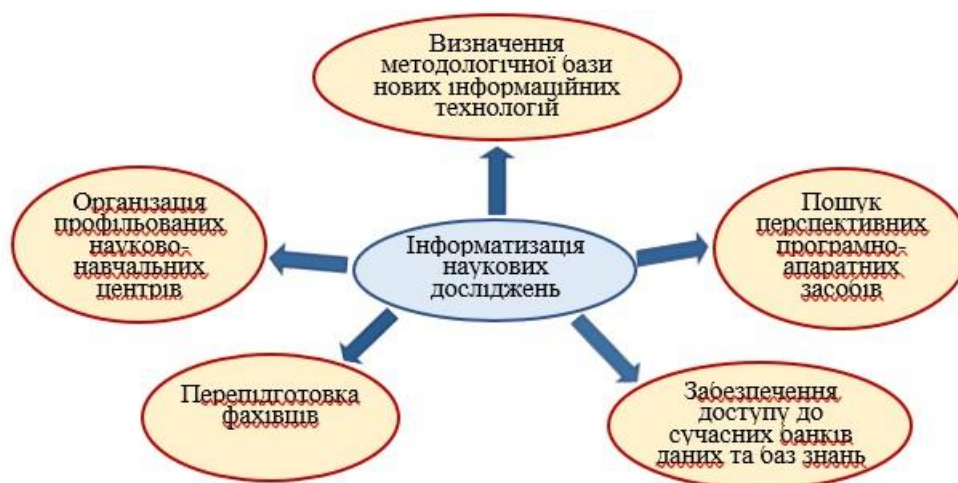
Визначення методологічної бази нових інформаційних технологій

Організація профільованих науково-навчальних центрів

Інформатизація наукових досліджень

Пошук перспективних програмно-апаратних засобів

Перепідготовка фахівців

Забезпечення доступу до сучасних банків даних та баз знань